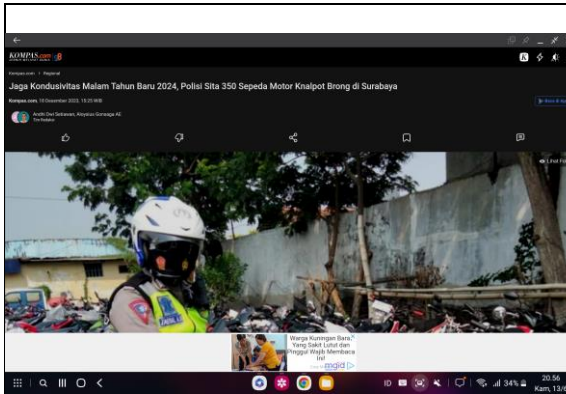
KOMPAS.com

Kompas.com > Regional

Jaga Kondusivitas Malam Tahun Baru 2024, Polisi Sita 350 Sepeda Motor Knalpot Brong di Surabaya

Kompas.com, 10 Desember 2023, 19:25 WIB

Andhi Dwi Setiawan, Aloysius Gonsaga AE
Tim Redaksi

Lihat Foto

Warga Kuningan Barat Yang Sakit Lutut dan Pinggul Wajib Membaca Ini!

mgid

20.56
Kam, 13/6

34%